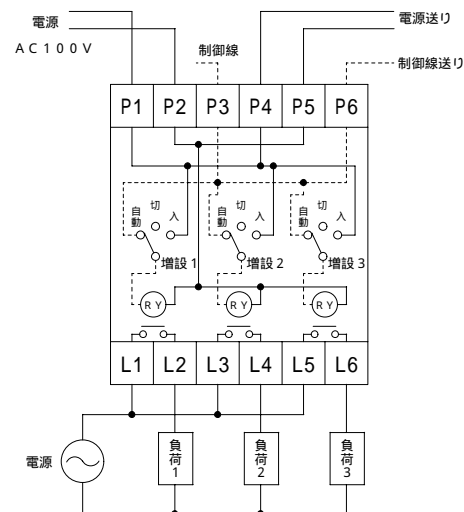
電源
AC100V
制御線
電源送り
制御線送り

| P1 | P2 | P3 | P4 | P5 | P6 |
|---|---|---|---|---|---|

自動
切
入
増設 1
自動
切
入
増設 2
自動
切
入
増設 3

RY
RY
RY

| L1 | L2 | L3 | L4 | L5 | L6 |
|---|---|---|---|---|---|

電源
負荷 1
負荷 2
負荷 3